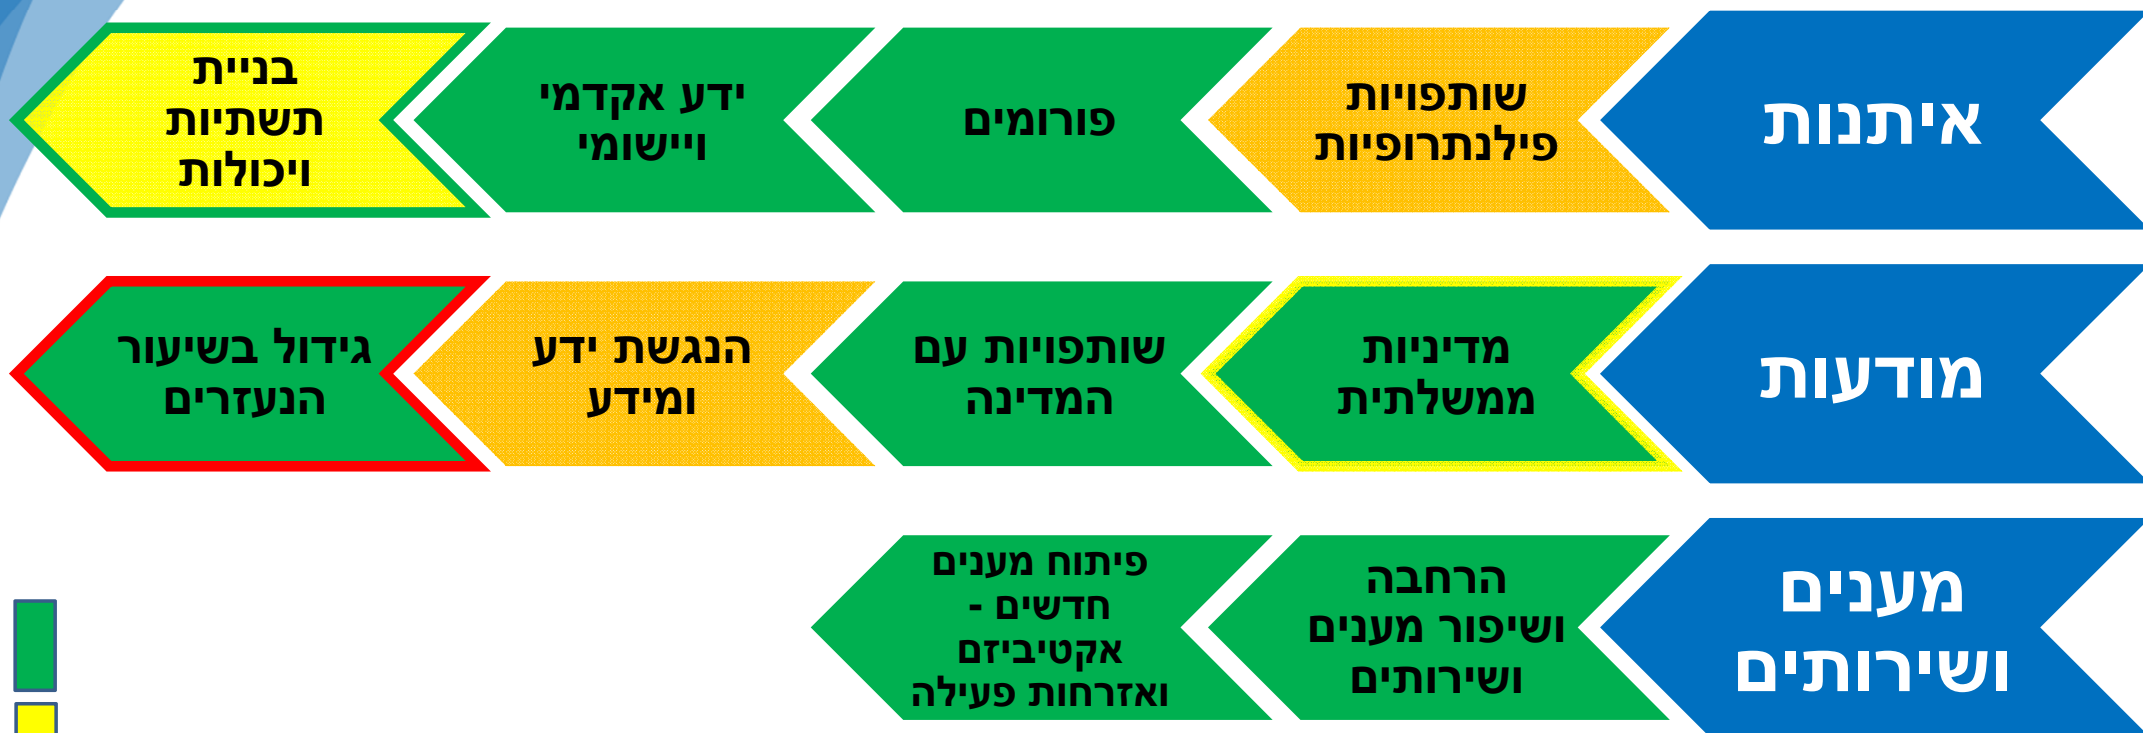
איתנות

שותפויות פילנתרופיות

פורומים

ידע אקדמי ויישומי

בניית תשתיות ויכולות

מודעות

מדיניות ממשלתית

שותפויות עם המדינה

הנגשת ידע ומידע

גידול בשיעור הנעזרים

מענים ושירותים

הרחבה ושיפור מענים ושירותים

פיתוח מענים חדשים - אקטיביזם ואזרחות פעילה